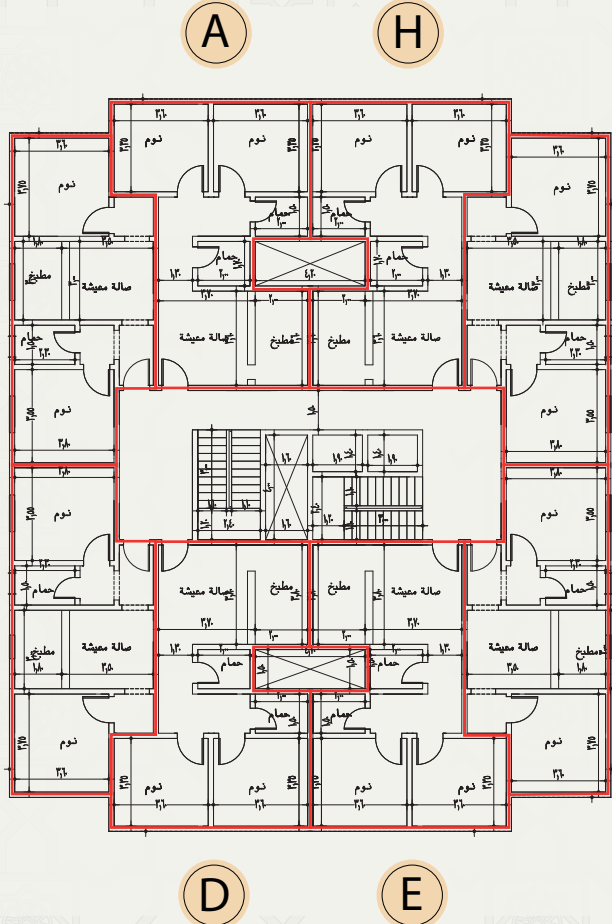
A
H

٣,٦٠ ٣,٦٠ ٣,٦٠ ٣,٦٠
نوم نوم نوم نوم
٣,٦٠ ٣,٦٠
نوم نوم
حمام حمام
حمام حمام
٤,٢٠
مطبخ صالة معيشة صالة معيشة مطبخ
مطبخ صالة معيشة صالة معيشة مطبخ
حمام حمام
نوم نوم
٣,٨٠ ٣,٨٠
نوم نوم
حمام حمام
مطبخ صالة معيشة مطبخ صالة معيشة
صالة معيشة مطبخ صالة معيشة مطبخ
حمام حمام
حمام حمام
نوم نوم
٣,٦٠ ٣,٦٠
نوم نوم نوم نوم
٣,٦٠ ٣,٦٠ ٣,٦٠ ٣,٦٠

D
E